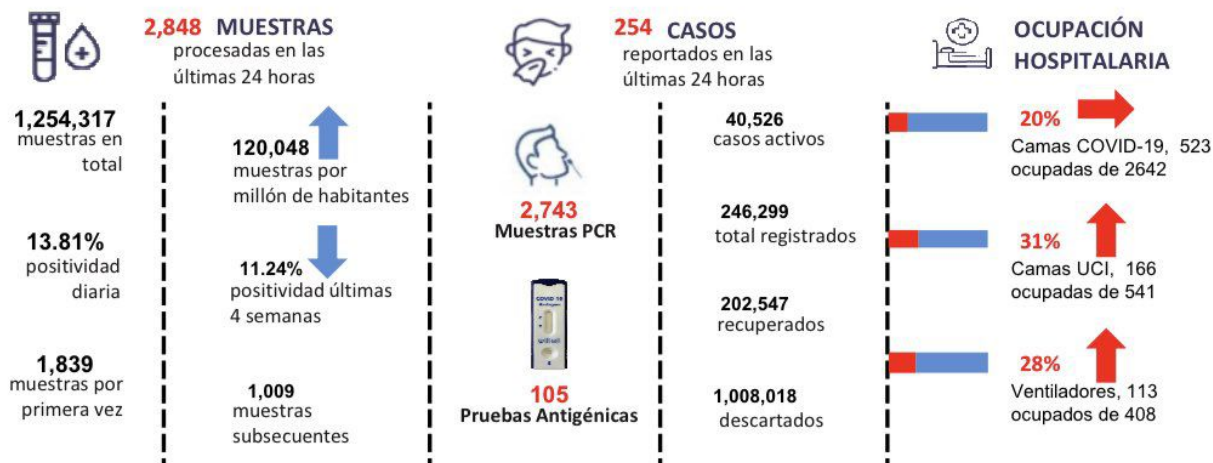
2,848 MUESTRAS
procesadas en las últimas 24 horas

254 CASOS
reportados en las últimas 24 horas

OCUPACIÓN HOSPITALARIA

1,254,317
muestras en total

120,048
muestras por millón de habitantes

40,526
casos activos

20%
Camas COVID-19, 523 ocupadas de 2642

13.81%
positividad diaria

11.24%
positividad últimas 4 semanas

2,743
Muestras PCR

246,299
total registrados

31%
Camas UCI, 166 ocupadas de 541

COVID 19

202,547
recuperados

1,839
muestras por primera vez

1,009
muestras subsecuentes

105
Pruebas Antigénicas

1,008,018
descartados

28%
Ventiladores, 113 ocupados de 408